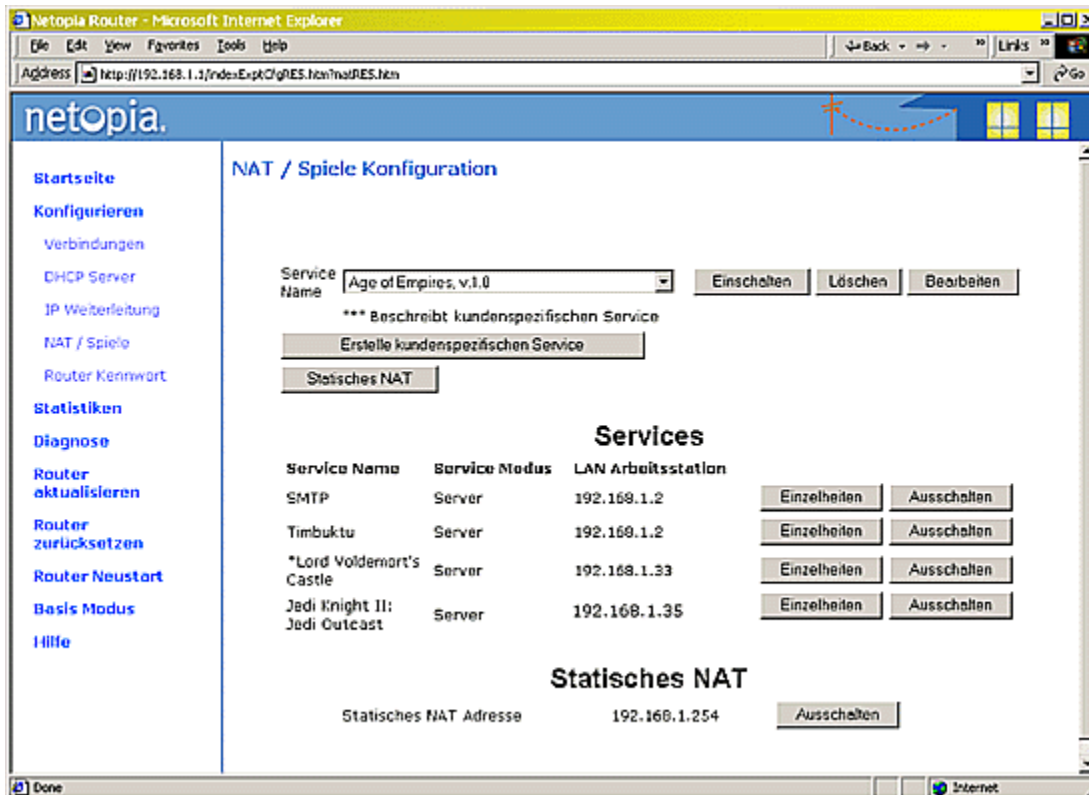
Netopia Router - Microsoft Internet Explorer

File Edit View Favorites Tools Help

Back Links

Address http://192.168.1.1/indexExptCfgRES.htm?natRES.htm Go

netopia.

Startseite
Konfigurieren
Verbindungen
DHCP Server
IP Weiterleitung
NAT / Spiele
Router Kennwort
Statistiken
Diagnose
Router aktualisieren
Router zurücksetzen
Router Neustart
Basis Modus
Hilfe

NAT / Spiele Konfiguration

Service Name Age of Empires, v.1.0 Einschalten Löschen Bearbeiten

*** Beschreibt kundenspezifischen Service

Erstelle kundenspezifischen Service

Statisches NAT

Services

| Service Name | Service Modus | LAN Arbeitsstation | | |
|---|---|---|---|---|
| SMTP | Server | 192.168.1.2 | Einzelheiten | Ausschalten |
| Timbuktu | Server | 192.168.1.2 | Einzelheiten | Ausschalten |
| *Lord Voldemort's Castle | Server | 192.168.1.33 | Einzelheiten | Ausschalten |
| Jedi Knight II: Jedi Outcast | Server | 192.168.1.35 | Einzelheiten | Ausschalten |

Statisches NAT

Statisches NAT Adresse 192.168.1.254 Ausschalten

Done Internet